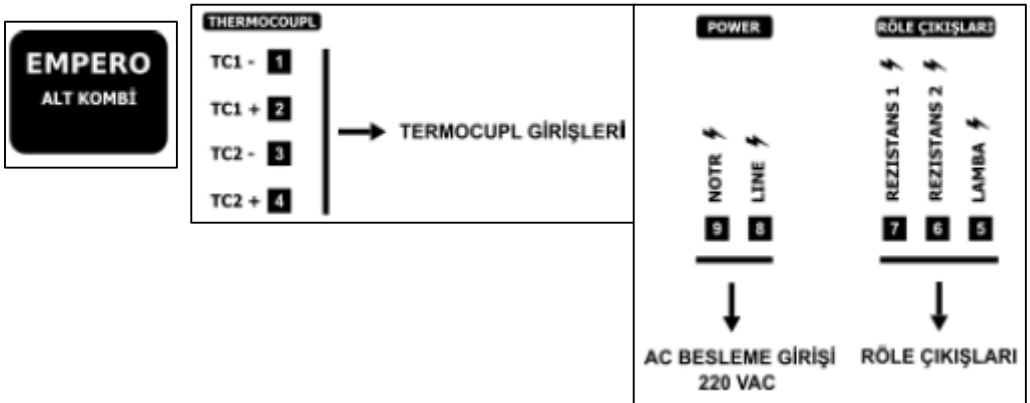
EMPERO
ALT KOMBİ

THERMOCOUPL

TC1 - 1

TC1 + 2

TC2 - 3

TC2 + 4

TERMOCUPL GİRİŞLERİ

POWER

NOTR

LINE

9 8

AC BESLEME GİRİŞİ
220 VAC

RÖLE ÇIKIŞLARI

REZISTANS 1

REZISTANS 2

LAMBA

7 6 5

RÖLE ÇIKIŞLARI